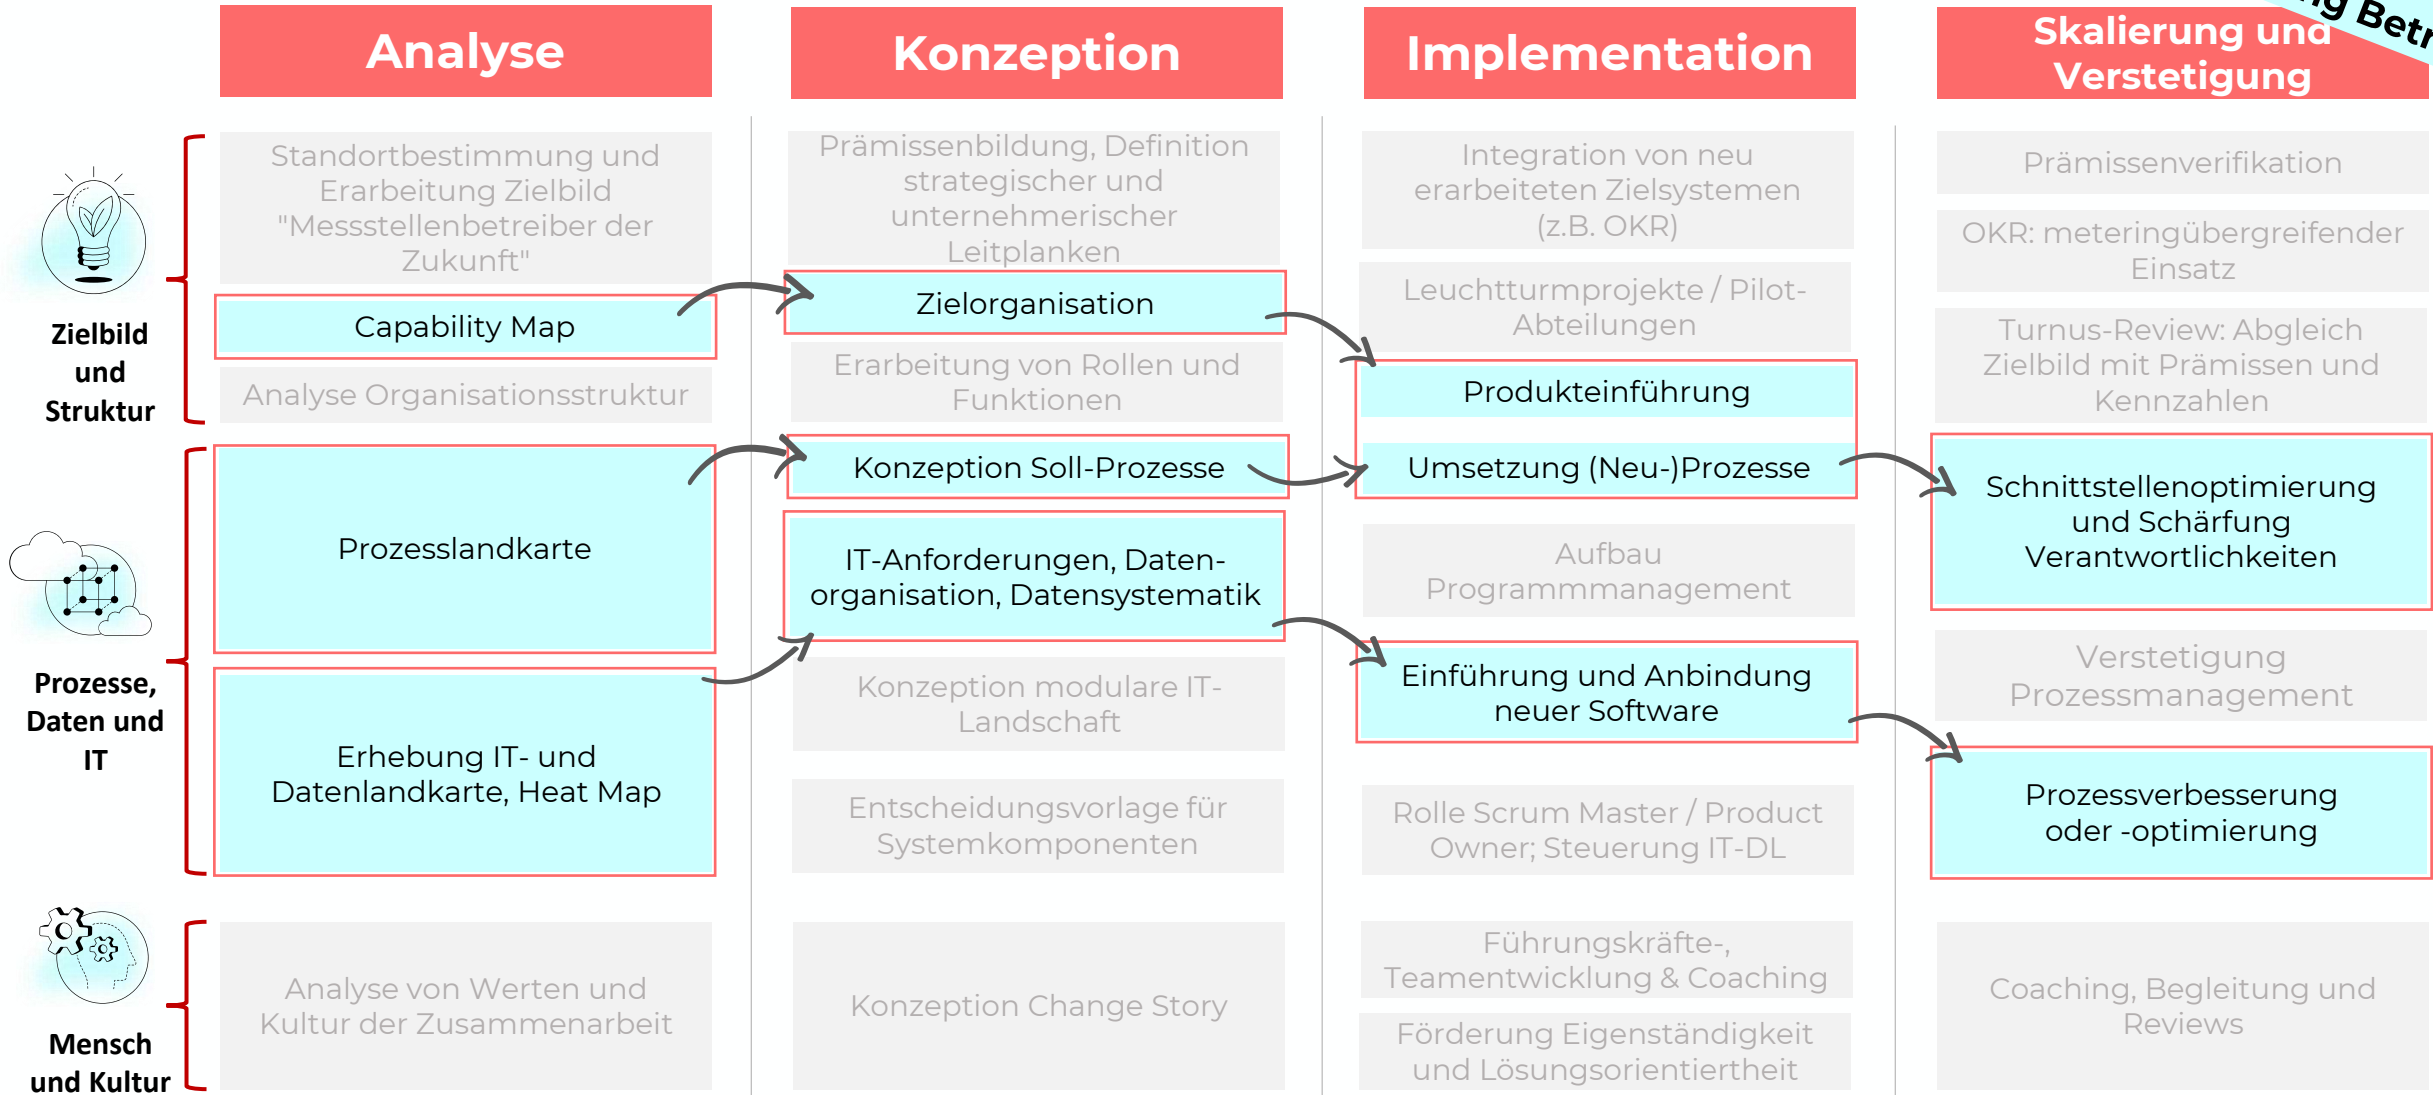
Analyse

Konzeption

Implementation

Skalierung und Verstetigung

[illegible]g Betr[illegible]

Zielbild und Struktur

Standortbestimmung und Erarbeitung Zielbild "Messstellenbetreiber der Zukunft"

Capability Map

Analyse Organisationsstruktur

Prämissenbildung, Definition strategischer und unternehmerischer Leitplanken

Zielorganisation

Erarbeitung von Rollen und Funktionen

Integration von neu erarbeiteten Zielsystemen (z.B. OKR)

Leuchtturmprojekte / Pilot-Abteilungen

Produkteinführung

Prämissenverifikation

OKR: meteringübergreifender Einsatz

Turnus-Review: Abgleich Zielbild mit Prämissen und Kennzahlen

Prozesse, Daten und IT

Prozesslandkarte

Erhebung IT- und Datenlandkarte, Heat Map

Konzeption Soll-Prozesse

IT-Anforderungen, Daten-organisation, Datensystematik

Konzeption modulare IT-Landschaft

Entscheidungsvorlage für Systemkomponenten

Umsetzung (Neu-)Prozesse

Aufbau Programmmanagement

Einführung und Anbindung neuer Software

Rolle Scrum Master / Product Owner; Steuerung IT-DL

Schnittstellenoptimierung und Schärfung Verantwortlichkeiten

Verstetigung Prozessmanagement

Prozessverbesserung oder -optimierung

Mensch und Kultur

Analyse von Werten und Kultur der Zusammenarbeit

Konzeption Change Story

Führungskräfte-, Teamentwicklung & Coaching

Förderung Eigenständigkeit und Lösungsorientiertheit

Coaching, Begleitung und Reviews